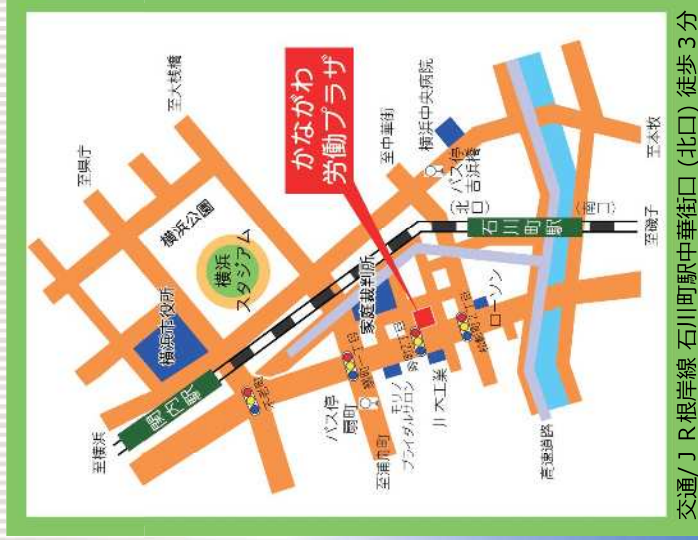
交通/JR根岸線 石川町駅中華街口(北口) 徒歩3分

かながわ
労働プラザ

至大桟橋
至県庁
横浜公園
横浜スタジアム
横浜市役所
関内駅
至横浜
至中華街
横浜中央病院
バス停 吉浜橋
(北口)
石川町駅
(南口)
至根岸
至本牧
家庭裁判所
ローソン
寿町
松影町
JA工業
モリノブライダルサロン
バス停 扇町
至浦舟町
首都高速道路